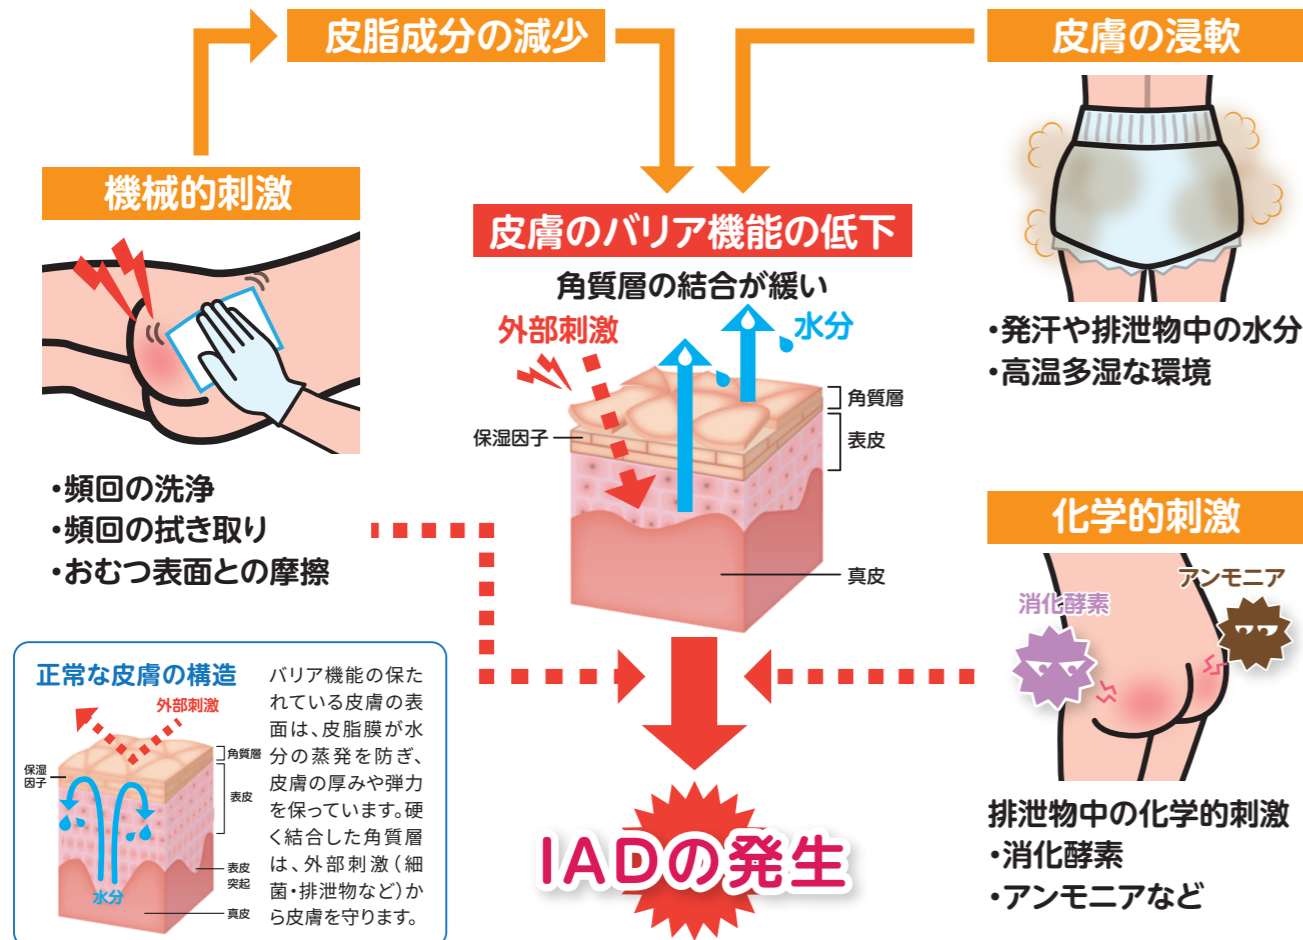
皮脂成分の減少

皮膚の浸軟

機械的刺激

皮膚のバリア機能の低下

角質層の結合が緩い

外部刺激

水分

角質層

保湿因子

表皮

真皮

•発汗や排泄物中の水分
•高温多湿な環境

•頻回の洗浄
•頻回の拭き取り
•おむつ表面との摩擦

化学的刺激

アンモニア

消化酵素

正常な皮膚の構造

外部刺激

保湿因子

角質層

表皮

表皮突起

水分

真皮

バリア機能の保たれている皮膚の表面は、皮脂膜が水分の蒸発を防ぎ、皮膚の厚みや弾力を保っています。硬く結合した角質層は、外部刺激（細菌・排泄物など）から皮膚を守ります。

IADの発生

排泄物中の化学的刺激
•消化酵素
•アンモニアなど